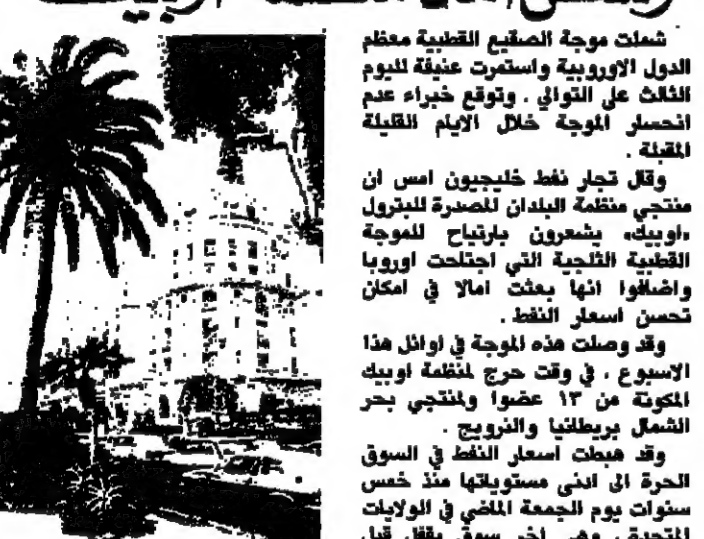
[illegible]

شملت موجة الصقيع القطبية معظم الدول الاوروبية واستمرت عنيفة لليوم الثالث على التوالي . وتوقع خبراء عدم انحسار الموجة خلال الايام القليلة المقبلة .

وقال تجار نفط خليجيون امس ان منتجي منظمة البلدان المصدرة للبترول «اوبيك» يشعرون بارتياح للموجة القطبية الثلجية التي اجتاحت اوروبا واضافوا انها بعثت امالا في امكان تحسن اسعار النفط .

وقد وصلت هذه الموجة في اوائل هذا الاسبوع . في وقت حرج لمنظمة اوبيك المكونة من ١٣ عضوا ولمنتجي بحر الشمال بريطانيا والنرويج .

وقد هبطت اسعار النفط في السوق الحرة الى ادنى مستوياتها منذ خمس سنوات يوم الجمعة الماضي في الولايات المتحدة وهي اخر سوق يقفل قبل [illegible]